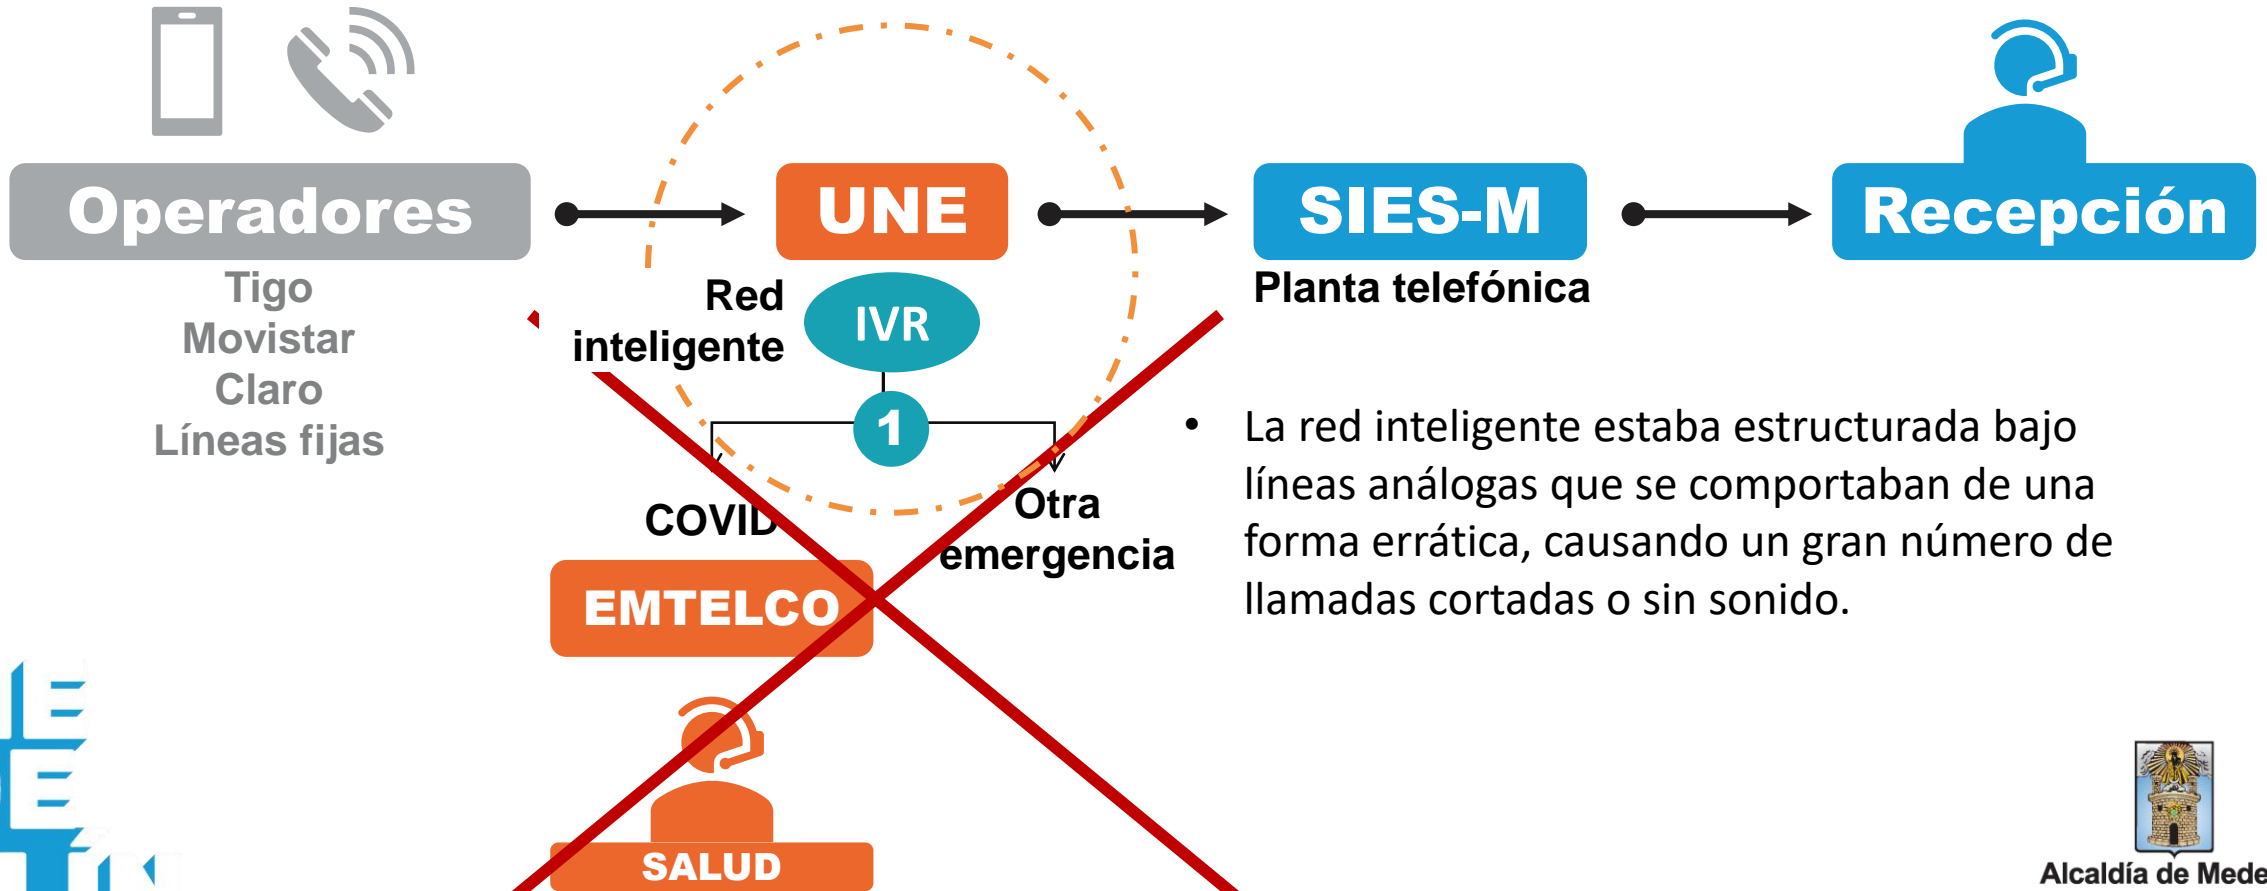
Operadores

Tigo
Movistar
Claro
Líneas fijas

UNE

Red inteligente

IVR

1

COVID

Otra emergencia

EMTELCO

SALUD

SIES-M

Planta telefónica

Recepción

• La red inteligente estaba estructurada bajo líneas análogas que se comportaban de una forma errática, causando un gran número de llamadas cortadas o sin sonido.

Alcaldía de Mede